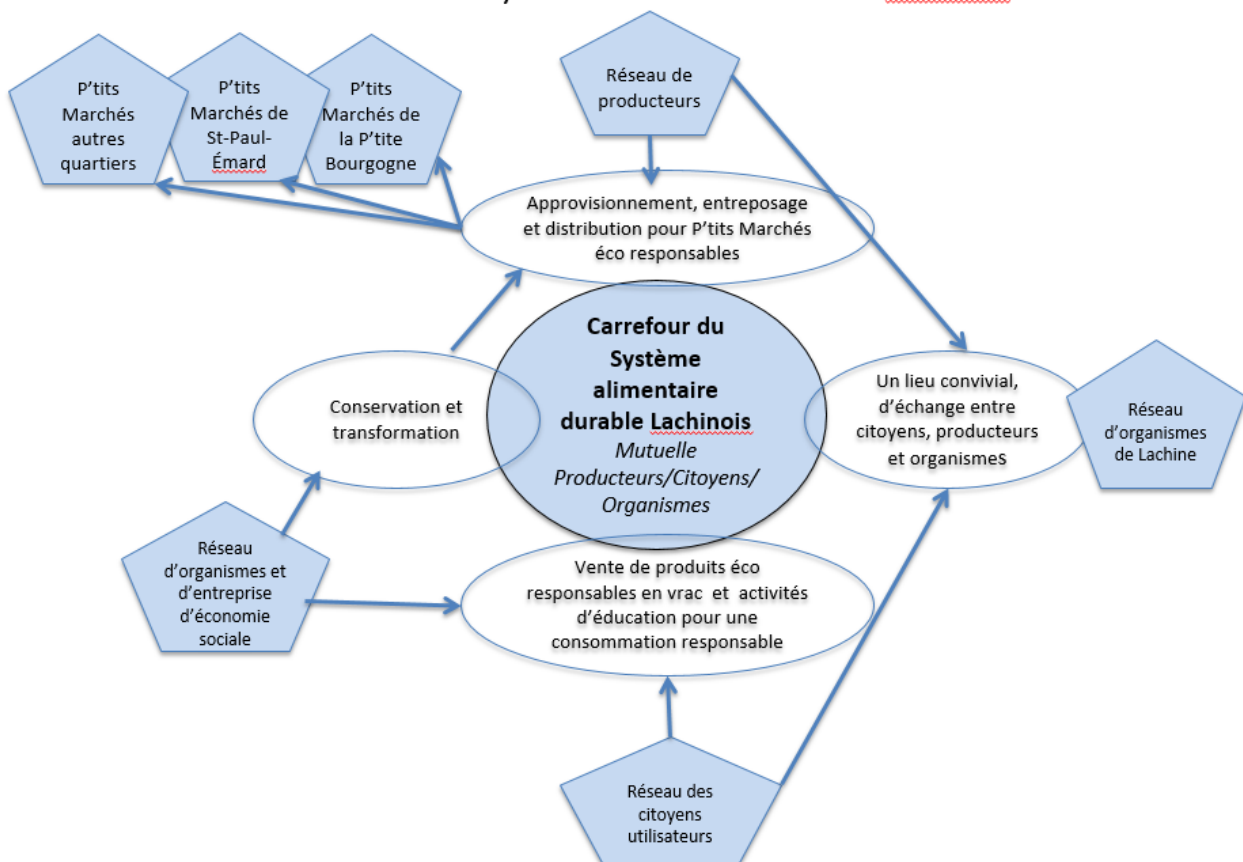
P'tits Marchés autres quartiers

P'tits Marchés de St-Paul-Émard

P'tits Marchés de la P'tite Bourgogne

Réseau de producteurs

Approvisionnement, entreposage et distribution pour P'tits Marchés éco responsables

Carrefour du Système alimentaire durable Lachinois
*Mutuelle Producteurs/Citoyens/ Organismes*

Conservation et transformation

Un lieu convivial, d'échange entre citoyens, producteurs et organismeS

Réseau d'organismes de Lachine

Réseau d'organismes et d'entreprise d'économie sociale

Vente de produits éco responsables en vrac et activités d'éducation pour une consommation responsable

Réseau des citoyens utilisateurs